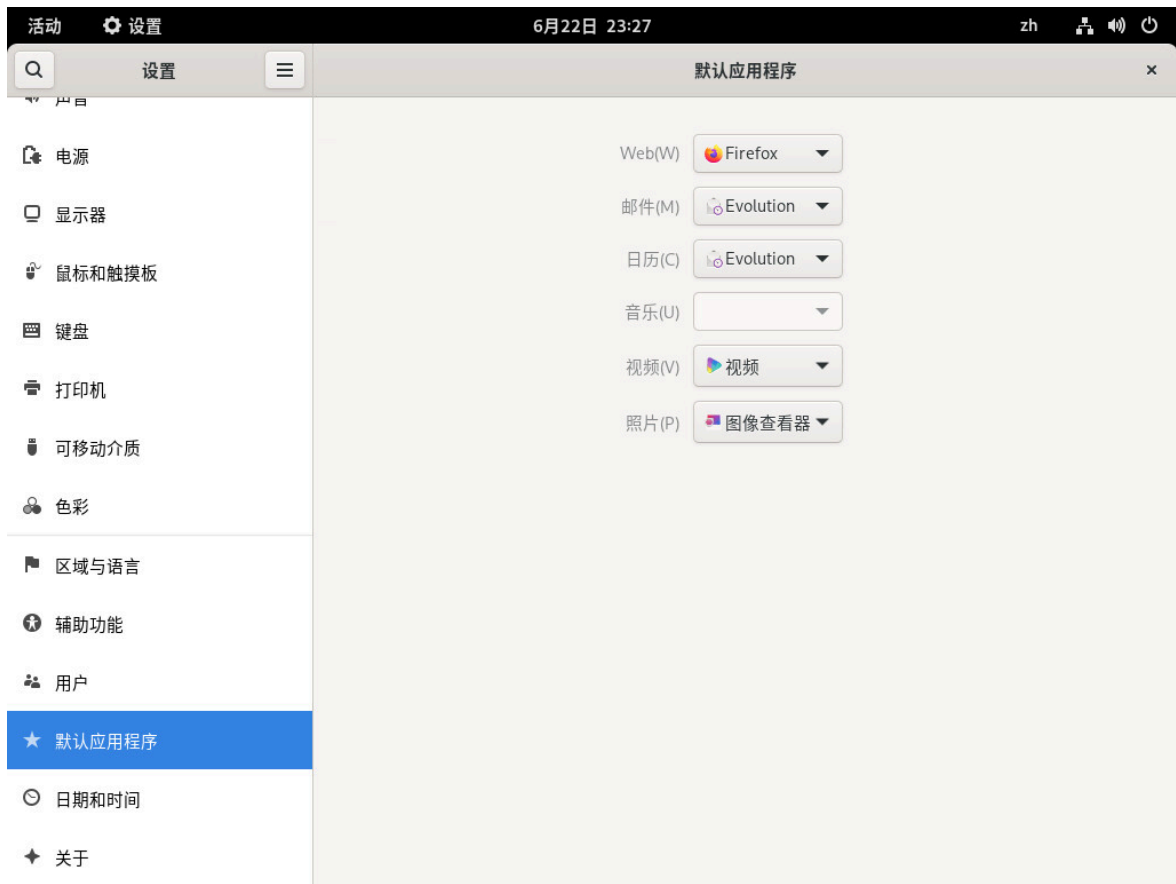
活动 设置 6月22日 23:27 zh

设置

默认应用程序

×

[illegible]

电源

显示器

鼠标和触摸板

键盘

打印机

可移动介质

色彩

区域与语言

辅助功能

用户

默认应用程序

日期和时间

关于

Web(W) Firefox

邮件(M) Evolution

日历(C) Evolution

音乐(U)

视频(V) 视频

照片(P) 图像查看器